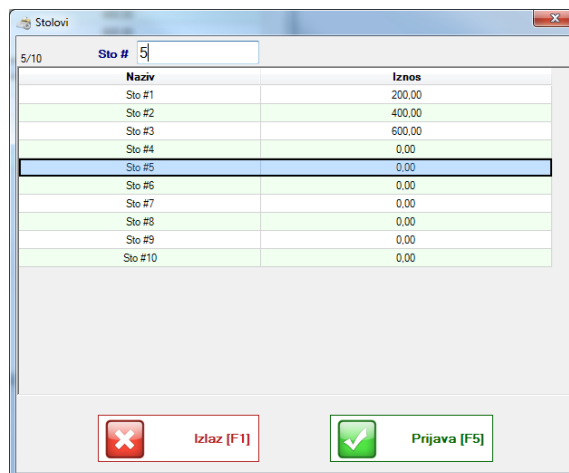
Stolovi

5/10

Sto # 5

| Naziv | Iznos |
|---|---|
| Sto #1 | 200,00 |
| Sto #2 | 400,00 |
| Sto #3 | 600,00 |
| Sto #4 | 0,00 |
| Sto #5 | 0,00 |
| Sto #6 | 0,00 |
| Sto #7 | 0,00 |
| Sto #8 | 0,00 |
| Sto #9 | 0,00 |
| Sto #10 | 0,00 |

Izlaz [F1]

Prijava [F5]